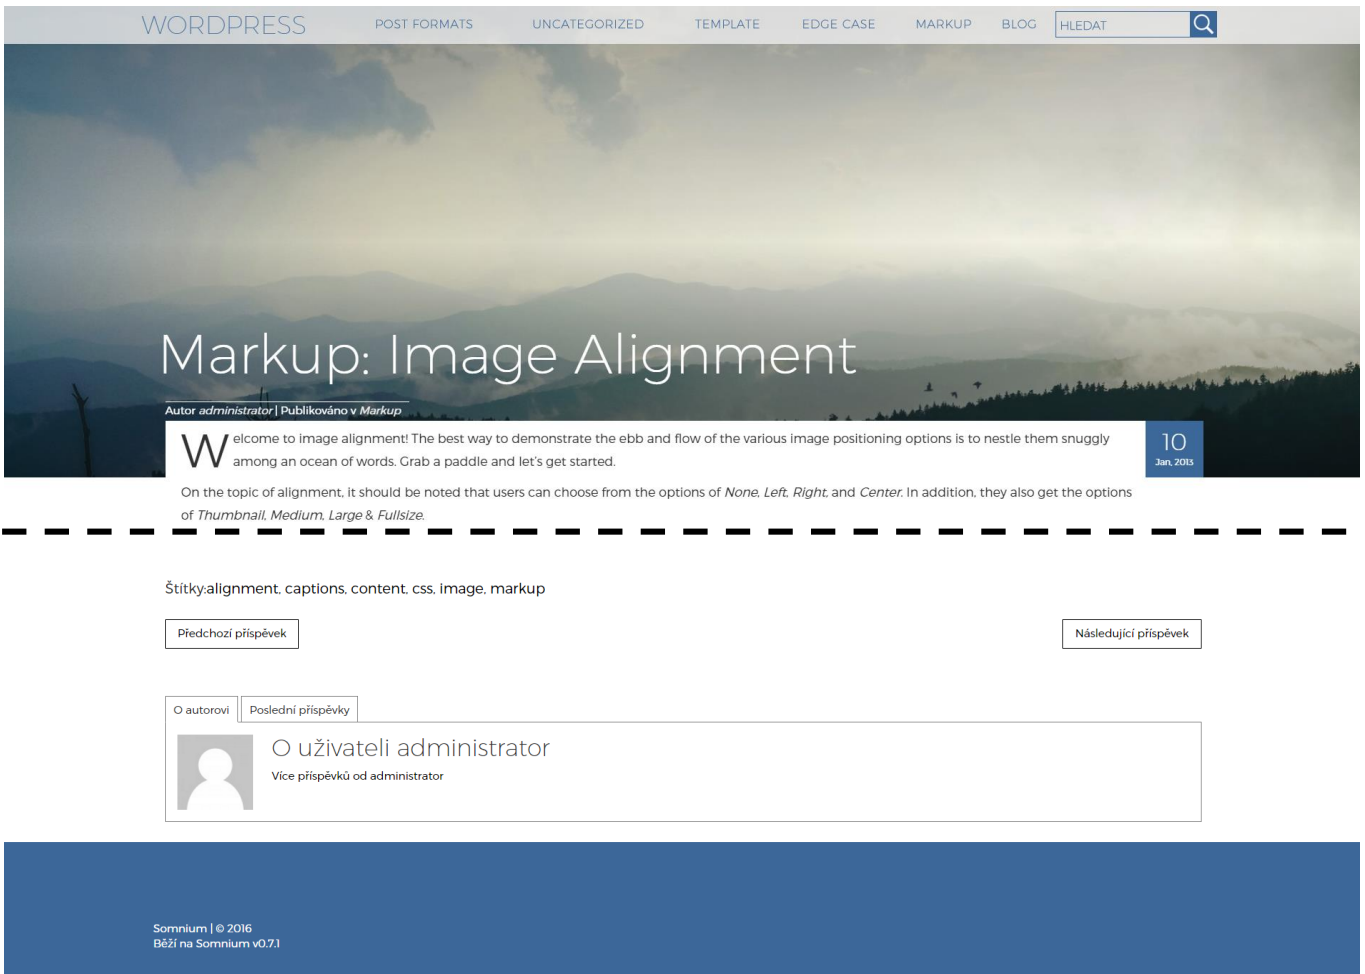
WORDPRESS POST FORMATS UNCATEGORIZED TEMPLATE EDGE CASE MARKUP BLOG HLEDAT

Markup: Image Alignment

Autor *administrator* | Publikováno v *Markup*

Welcome to image alignment! The best way to demonstrate the ebb and flow of the various image positioning options is to nestle them snuggly among an ocean of words. Grab a paddle and let's get started.

10
Jan, 2013

On the topic of alignment, it should be noted that users can choose from the options of *None*, *Left*, *Right*, and *Center*. In addition, they also get the options of *Thumbnail*, *Medium*, *Large* & *Fullsize*.

Štítky:alignment, captions, content, css, image, markup

Předchozí příspěvek

Následující příspěvek

O autorovi | Poslední příspěvky

O uživateli administrator

Více příspěvků od administrator

Somnium | © 2016
Běží na Somnium v0.7.1